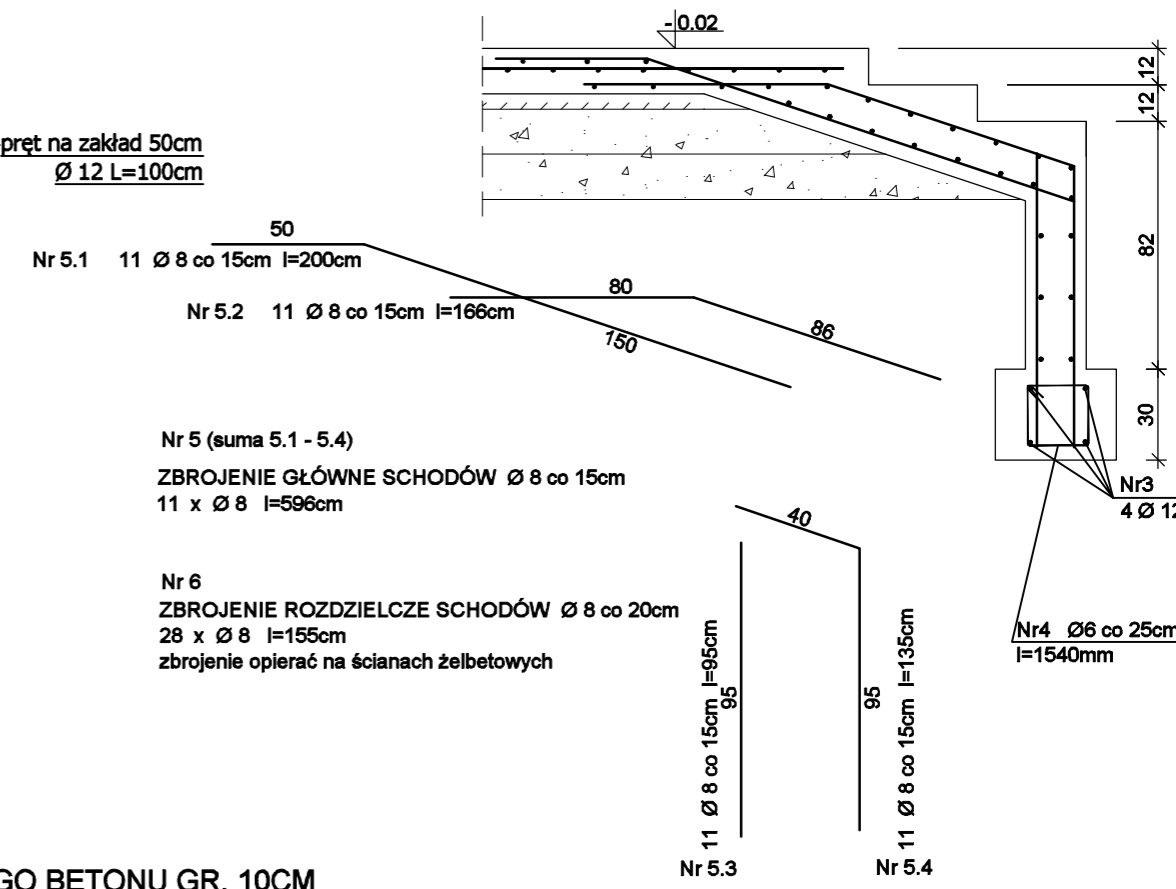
-0.02

pręt na zakład 50cm
Ø 12 L=100cm

12
12
82
30

50
Nr 5.1 11 Ø 8 co 15cm l=200cm

80
Nr 5.2 11 Ø 8 co 15cm l=166cm

150
86

Nr 5 (suma 5.1 - 5.4)
ZBROJENIE GŁÓWNE SCHODÓW Ø 8 co 15cm
11 x Ø 8 l=596cm

Nr3
4 Ø 12

40

Nr 6
ZBROJENIE ROZDZIELCZE SCHODÓW Ø 8 co 20cm
28 x Ø 8 l=155cm
zbrojenie opierać na ścianach żelbetowych

Nr4 Ø6 co 25cm
l=1540mm

11 Ø 8 co 15cm l=95cm
95

95
11 Ø 8 co 15cm l=135cm

GO BETONU GR. 10CM

Nr 5.3
Nr 5.4